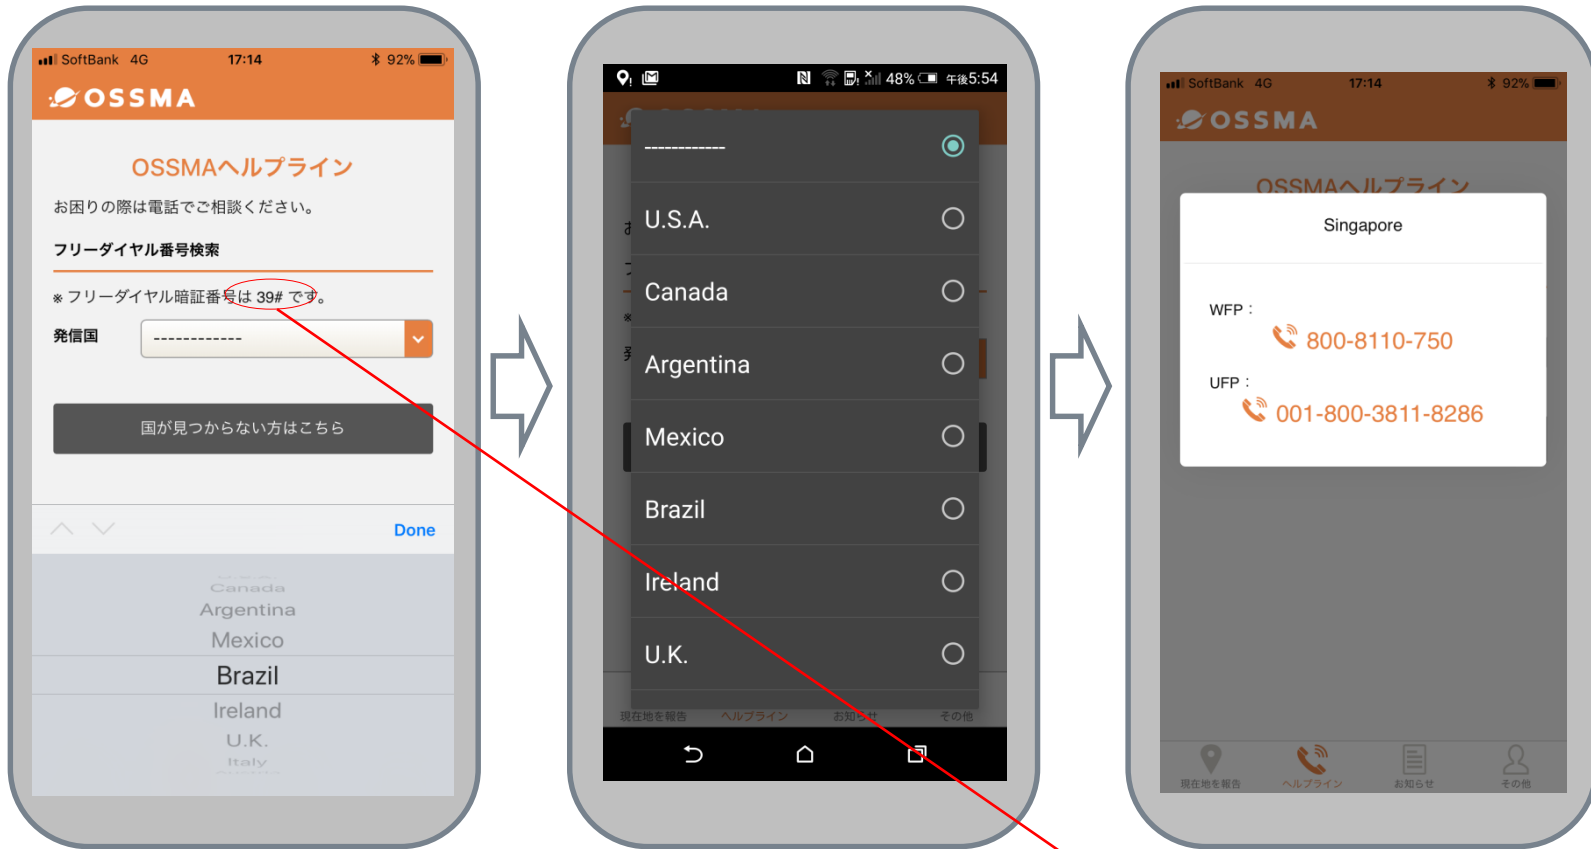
SoftBank 4G 17:14 92%

OSSMA

OSSMAヘルプライン

お困りの際は電話でご相談ください。

フリーダイヤル番号検索

※ フリーダイヤル暗証番号は 39# です。

発信国 ------------

国が見つからない方はこちら

Done

Canada
Argentina
Mexico
Brazil
Ireland
U.K.
Italy

48% 午後5:54

------------
U.S.A.
Canada
Argentina
Mexico
Brazil
Ireland
U.K.

現在地を報告 ヘルプライン お知らせ その他

SoftBank 4G 17:14 92%

OSSMA

OSSMAヘルプライン

Singapore

WFP :
800-8110-750

UFP :
001-800-3811-8286

現在地を報告 ヘルプライン お知らせ その他